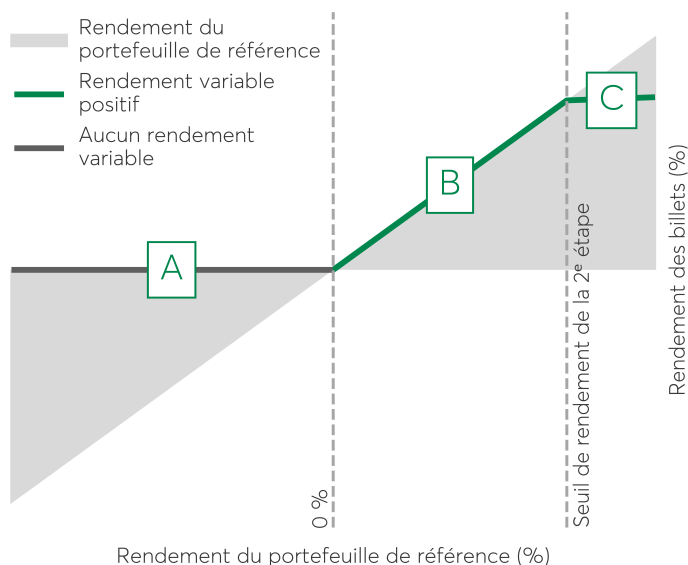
Rendement du portefeuille de référence

Rendement variable positif

Aucun rendement variable

A

B

C

0 %

Seuil de rendement de la 2$^{e}$ étape

Rendement des billets (%)

Rendement du portefeuille de référence (%)